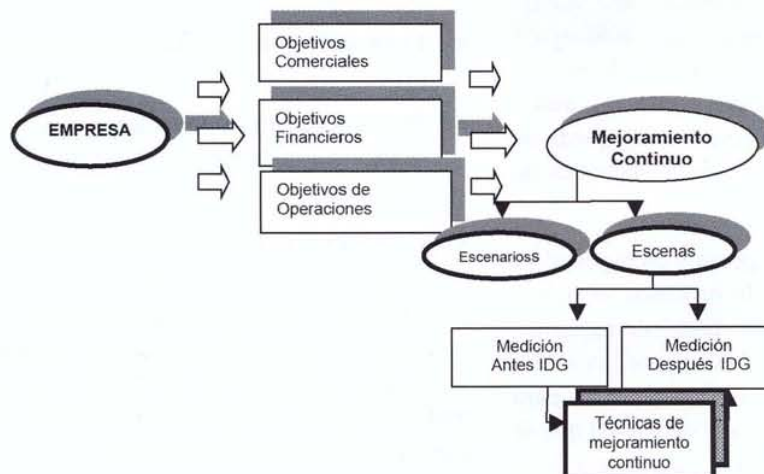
EMPRESA

Objetivos Comerciales

Objetivos Financieros

Objetivos de Operaciones

Mejoramiento Continuo

Escenarioss

Escenas

Medición Antes IDG

Medición Después IDG

Técnicas de mejoramiento continuo